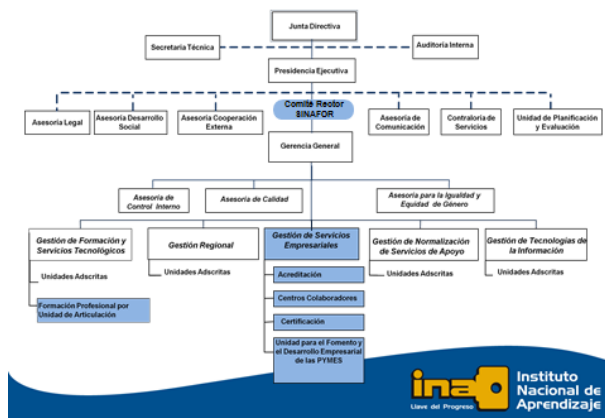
Junta Directiva

Secretaría Técnica

Auditoría Interna

Presidencia Ejecutiva

Asesoría Legal

Asesoría Desarrollo Social

Asesoría Cooperación Externa

Comité Rector SINAFOR

Asesoría de Comunicación

Contraloría de Servicios

Unidad de Planificación y Evaluación

Gerencia General

Asesoría de Control Interno

Asesoría de Calidad

Asesoría para la Igualdad y Equidad de Género

Gestión de Formación y Servicios Tecnológicos

Unidades Adscritas

Formación Profesional por Unidad de Articulación

Gestión Regional

Unidades Adscritas

Gestión de Servicios Empresariales

Acreditación

Centros Colaboradores

Certificación

Unidad para el Fomento y el Desarrollo Empresarial de las PYMES

Gestión de Normalización de Servicios de Apoyo

Unidades Adscritas

Gestión de Tecnologías de la Información

Unidades Adscritas

ina

Llave del Progreso

Instituto Nacional de Aprendizaje